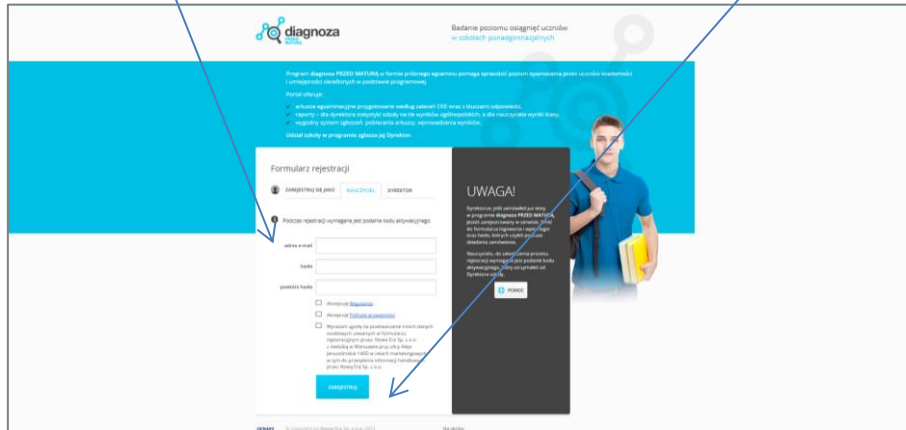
diagnoza

Badanie poziomu osiągnięć uczniów
w szkołach ponadgimnazjalnych

Program diagnoza PRZED MATURĄ w formie próbnego egzaminu pomaga sprawdzić poziom opanowania przez uczniów wiadomości i umiejętności określonych w podstawie programowej.

Portal oferuje:

arkusze egzaminacyjne przygotowane według zaleceń CKE wraz z kluczem odpowiedzi,
raporty – dla dyrektora statystyki szkoły na tle wyników ogólnopolskich, a dla nauczyciela wyniki klasy,
wygodny system zgłoszeń, pobierania arkuszy, wprowadzania wyników.

Udział szkoły w programie zgłasza jej Dyrektor.

Formularz rejestracji

ZAREJESTRUJ SIĘ JAKO | NAUCZYCIEL | DYREKTOR

Podczas rejestracji wymagane jest podanie kodu aktywacyjnego.

adres e-mail

hasło

powtórz hasło

Akceptuję Regulamin

Akceptuję Politykę prywatności

Wyrażam zgodę na przetwarzanie moich danych osobowych zawartych w formularzu rejestracyjnym przez Nowa Era Sp. z o.o. z siedzibą w Warszawie przy ulicy Aleje Jerozolimskie 146D w celach marketingowych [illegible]

ZAREJESTRUJ

UWAGA!

Dyrektorze, jeśli zamówiłeś po testy w programie diagnoza PRZED MATURĄ, jesteś zarejestrowany w serwisie. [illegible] do formularza logowania i wpisz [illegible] oraz hasło, których użyłeś podczas składania zamówienia.

Nauczycielu, do zakończenia procesu rejestracji wymagane jest podanie kodu aktywacyjnego, który otrzymałeś od Dyrektora szkoły.

POMOC

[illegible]